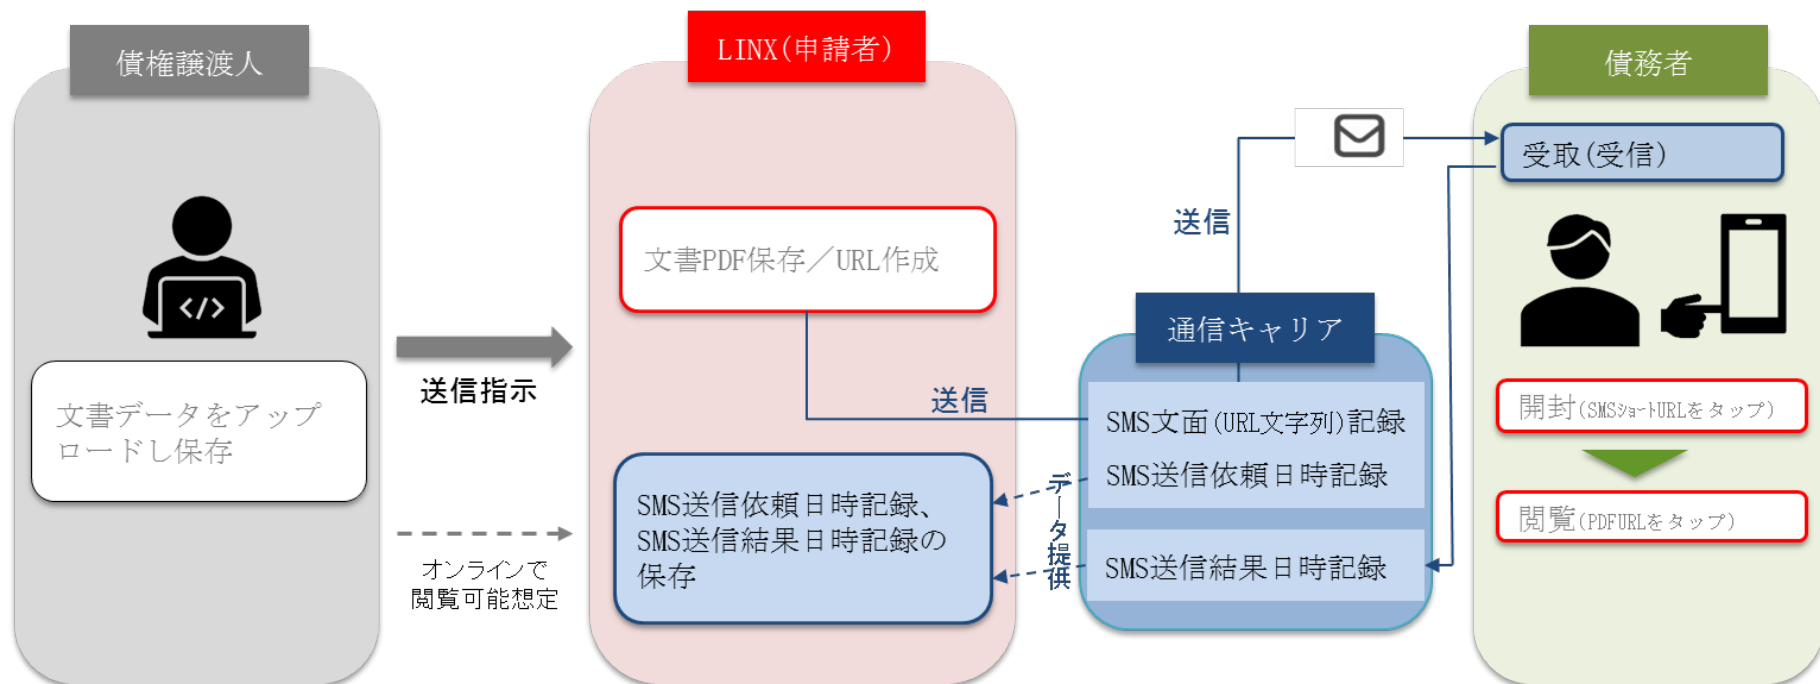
債権譲渡人

</>

文書データをアップロードし保存

送信指示

オンラインで
閲覧可能想定

LINX(申請者)

文書PDF保存／URL作成

送信

SMS送信依頼日時記録、SMS送信結果日時記録の保存

データ提供

送信

通信キャリア

SMS文面(URL文字列)記録

SMS送信依頼日時記録

SMS送信結果日時記録

債務者

受取(受信)

開封(SMSショートURLをタップ)

閲覧(PDFURLをタップ)